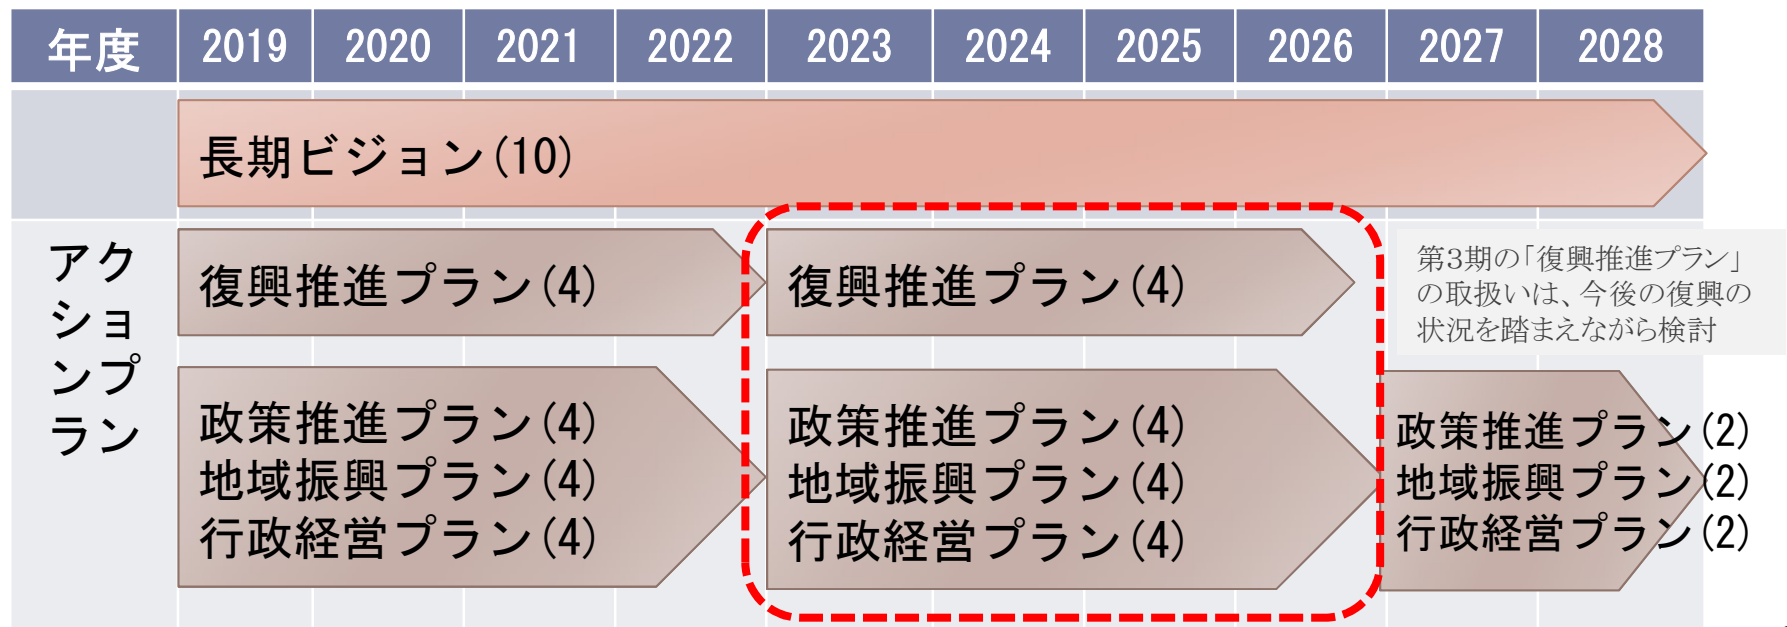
| 年度 | 2019 | 2020 | 2021 | 2022 | 2023 | 2024 | 2025 | 2026 | 2027 | 2028 |
|---|---|---|---|---|---|---|---|---|---|---|

長期ビジョン(10)

アクションプラン

復興推進プラン(4)

復興推進プラン(4)

第3期の「復興推進プラン」の取扱いは、今後の復興の状況を踏まえながら検討

政策推進プラン(4)
地域振興プラン(4)
行政経営プラン(4)

政策推進プラン(4)
地域振興プラン(4)
行政経営プラン(4)

政策推進プラン(2)
地域振興プラン(2)
行政経営プラン(2)